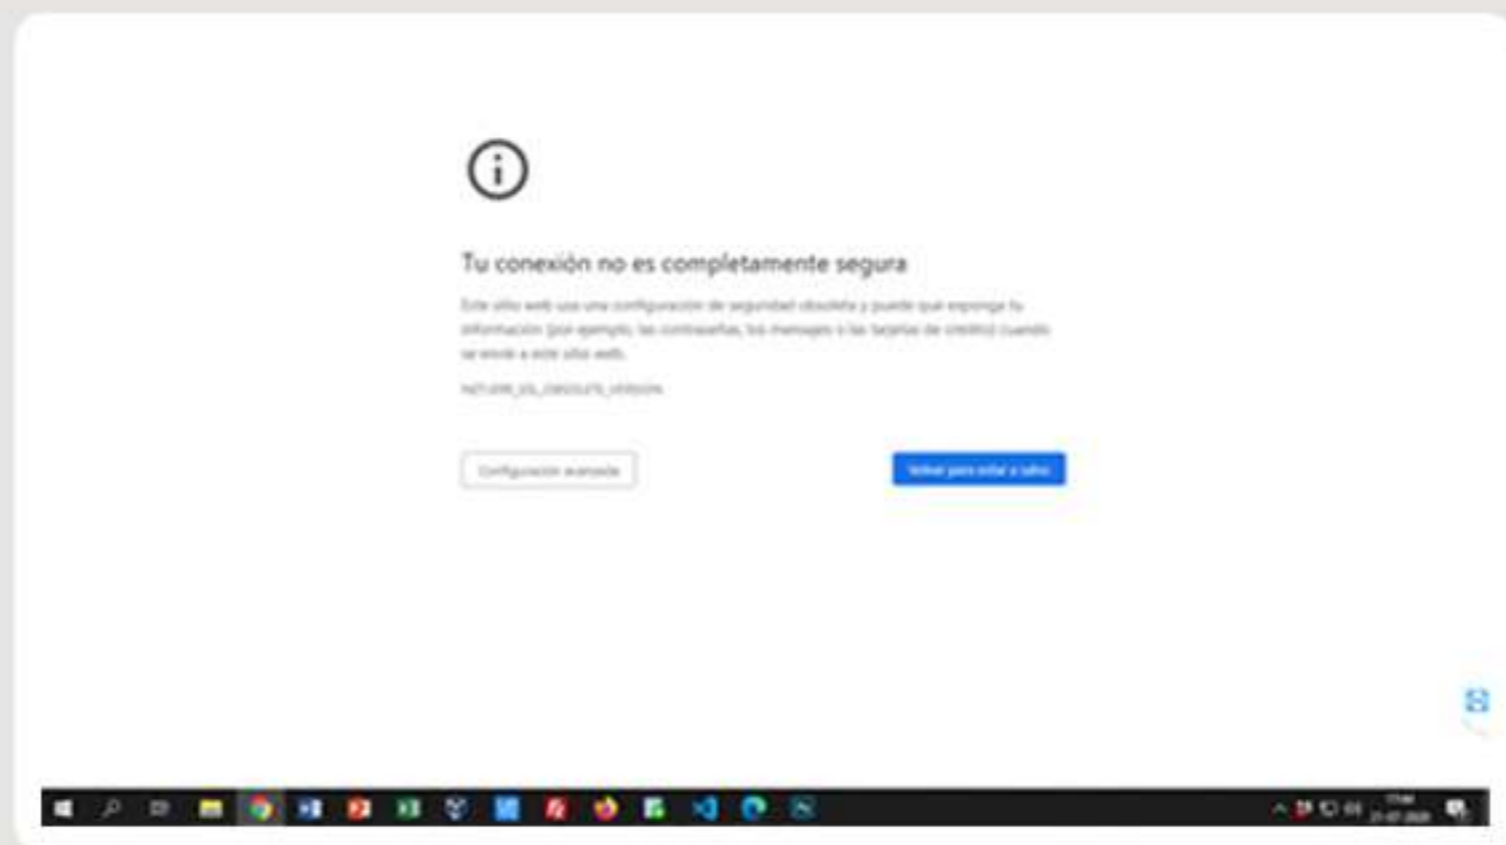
Tu conexión no es completamente segura

Este sitio web usa una configuración de seguridad obsoleta y puede que exponga tu información (por ejemplo, las contraseñas, los mensajes o las tarjetas de crédito) cuando se envíe a este sitio web.

NET::ERR_SSL_OBSOLETE_VERSION

Configuración avanzada

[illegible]

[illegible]